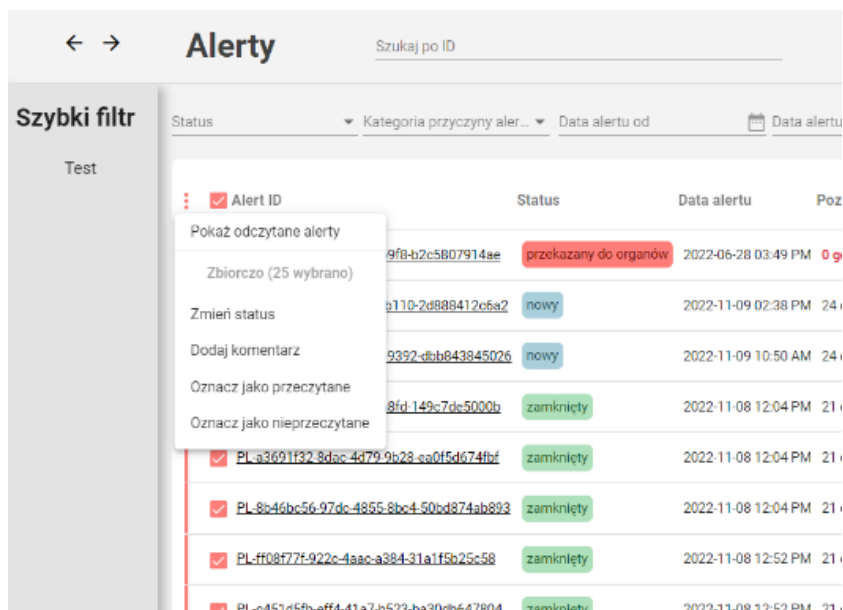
← →

Alerty

Szukaj po ID

Szybki filtr

Test

Status

Kategoria przyczyny aler...

Data alertu od

Data alertu

Alert ID

Status

Data alertu

Poz

Pokaż odczytane alerty

Zbiorczo (25 wybrano)

Zmień status

Dodaj komentarz

Oznacz jako przeczytane

Oznacz jako nieprzeczytane

| Alert ID | Status | Data alertu | Poz |
|---|---|---|---|
| 9f8-b2c5807914ae | przekazany do organów | 2022-06-28 03:49 PM | 0 g |
| b110-2d888412c6a2 | nowy | 2022-11-09 02:38 PM | 24 |
| 9392-dbb843845026 | nowy | 2022-11-09 10:50 AM | 24 |
| 8fd-149c7dc5000b | zamknięty | 2022-11-08 12:04 PM | 21 |
| PL-a3691f32-8dac-4d79-9b28-ea0f5d674fbf | zamknięty | 2022-11-08 12:04 PM | 21 |
| PL-8b46bc56-97dc-4855-8bc4-50bd874ab893 | zamknięty | 2022-11-08 12:04 PM | 21 |
| PL-ff08f77f-922c-4aac-a384-31a1f5b25c58 | zamknięty | 2022-11-08 12:52 PM | 21 |
| PL-c451d5fb-eff4-41a7-b523-ba30db647804 | zamknięty | 2022-11-08 12:52 PM | 21 |